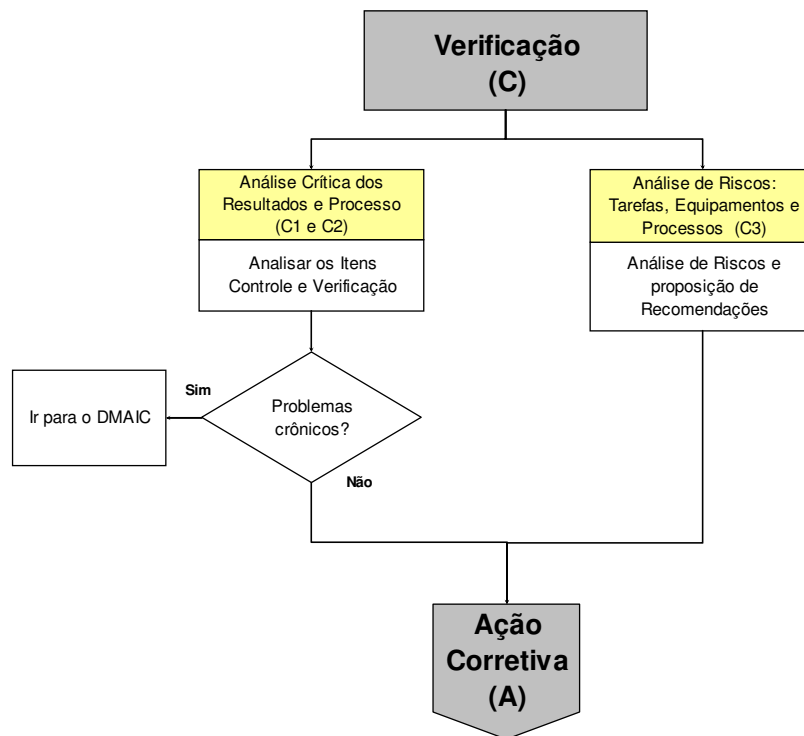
Verificação
(C)

Análise Crítica dos Resultados e Processo (C1 e C2)

Analisar os Itens Controle e Verificação

Análise de Riscos: Tarefas, Equipamentos e Processos (C3)

Análise de Riscos e proposição de Recomendações

Sim

Ir para o DMAIC

Problemas crônicos?

Não

Ação Corretiva
(A)